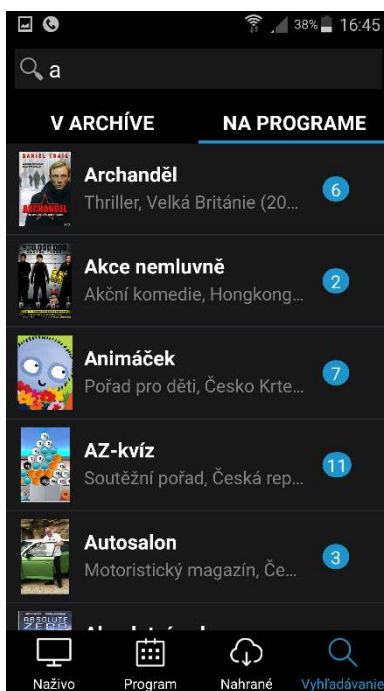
38% 16:45

a

V ARCHÍVE
NA PROGRAME

DANIEL CRAIG
ARCHANDĚL
Archanděl
Thriller, Velká Británie (20...
6

Akce nemluvně
Akční komedie, Hongkong...
2

Animáček
Pořad pro děti, Česko Krte...
7

AZ-kvíz
Soutěžní pořad, Česká rep...
11

Autosalon
Motoristický magazín, Če...
3

ABSOLUTE ZERO
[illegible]

Naživo
Program
Nahrané
Vyhľadávanie